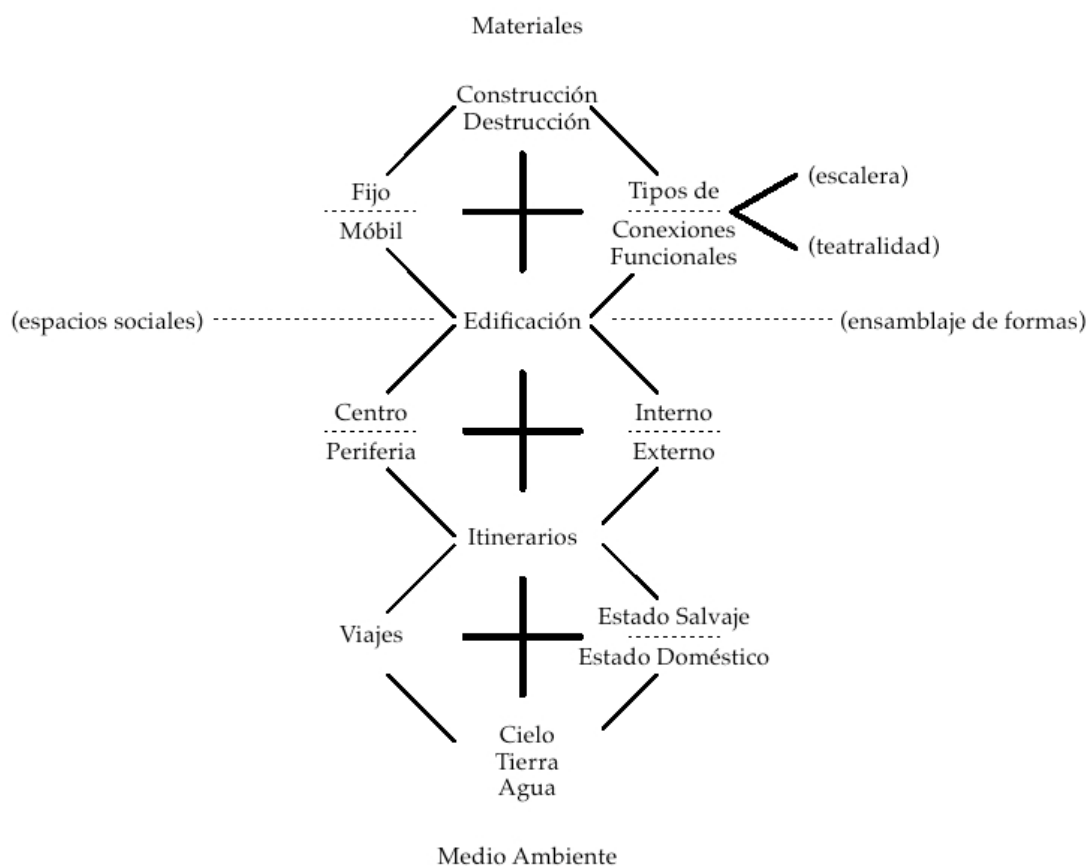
Materiales

Construcción
Destrucción

Fijo
Móbil

Tipos de
Conexiones
Funcionales

(escalera)

(teatralidad)

(espacios sociales)

Edificación

(ensamblaje de formas)

Centro
Periferia

Interno
Externo

Itinerarios

Viajes

Estado Salvaje
Estado Doméstico

Cielo
Tierra
Agua

Medio Ambiente